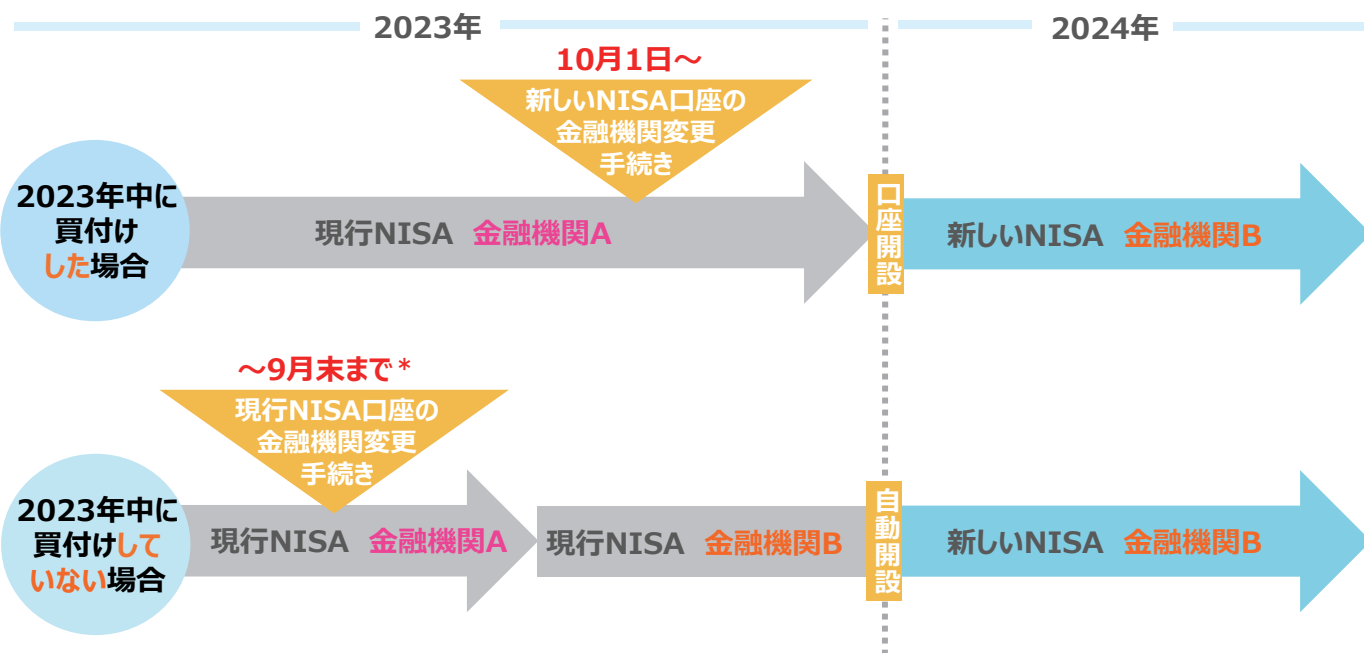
2023年

2024年

10月1日～

新しいNISA口座の金融機関変更手続き

2023年中に買付けした場合

現行NISA　金融機関A

口座開設

新しいNISA　金融機関B

～9月末まで＊

現行NISA口座の金融機関変更手続き

2023年中に買付けしていない場合

現行NISA　金融機関A

現行NISA　金融機関B

自動開設

新しいNISA　金融機関B